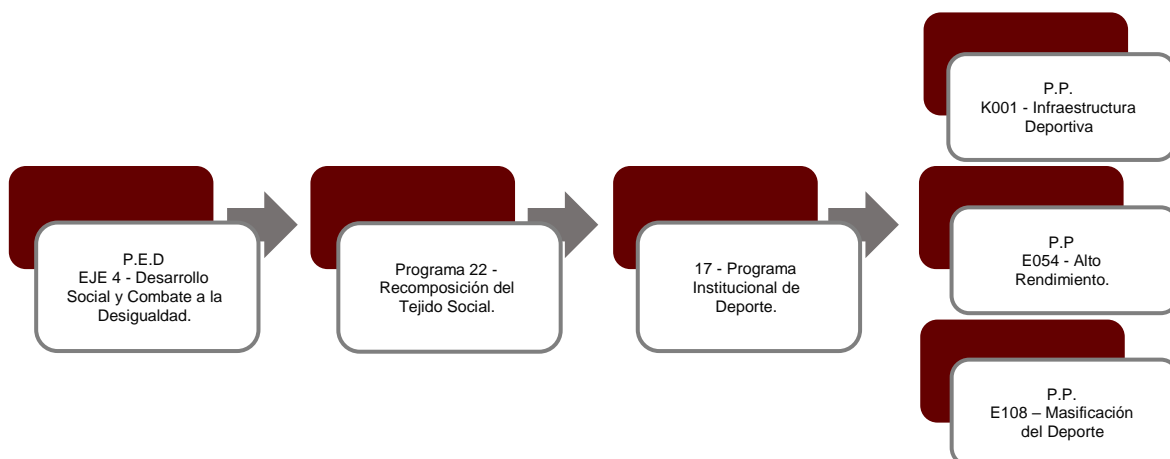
P.E.D
EJE 4 - Desarrollo Social y Combate a la Desigualdad.

Programa 22 - Recomposición del Tejido Social.

17 - Programa Institucional de Deporte.

P.P.
K001 - Infraestructura Deportiva

P.P
E054 - Alto Rendimiento.

P.P.
E108 – Masificación del Deporte